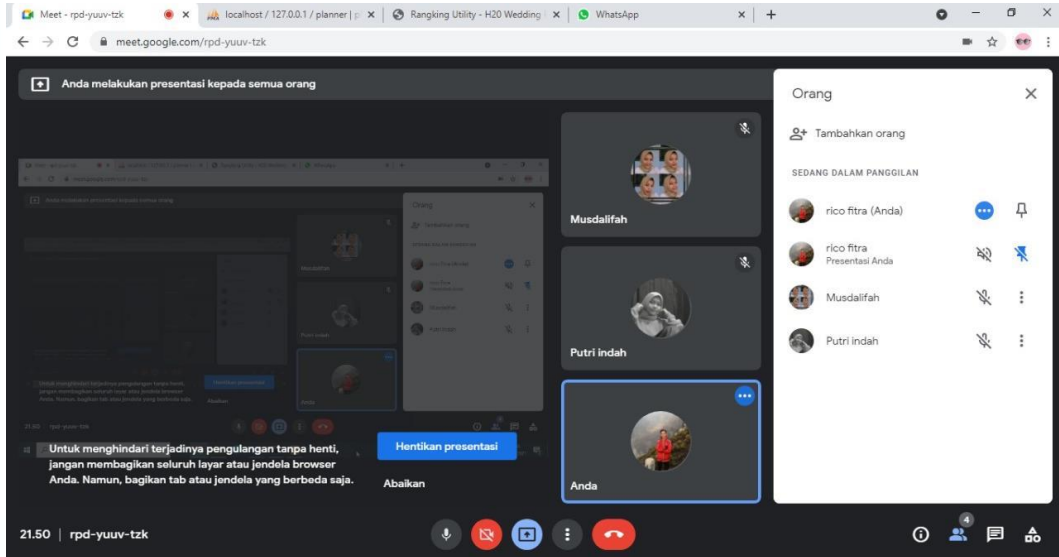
Meet - rpd-yuuv-tzk × localhost / 127.0.0.1 / planner | × Rangking Utility - H20 Wedding × WhatsApp × +

meet.google.com/rpd-yuuv-tzk

Anda melakukan presentasi kepada semua orang

Musdalifah

Putri indah

Anda

Untuk menghindari terjadinya pengulangan tanpa henti, jangan membagikan seluruh layar atau jendela browser Anda. Namun, bagikan tab atau jendela yang berbeda saja.

Hentikan presentasi

Abaikan

Orang

Tambahkan orang

SEDANG DALAM PANGGILAN

rico fitra (Anda)

rico fitra
Presentasi Anda

Musdalifah

Putri indah

21.50 | rpd-yuuv-tzk

4